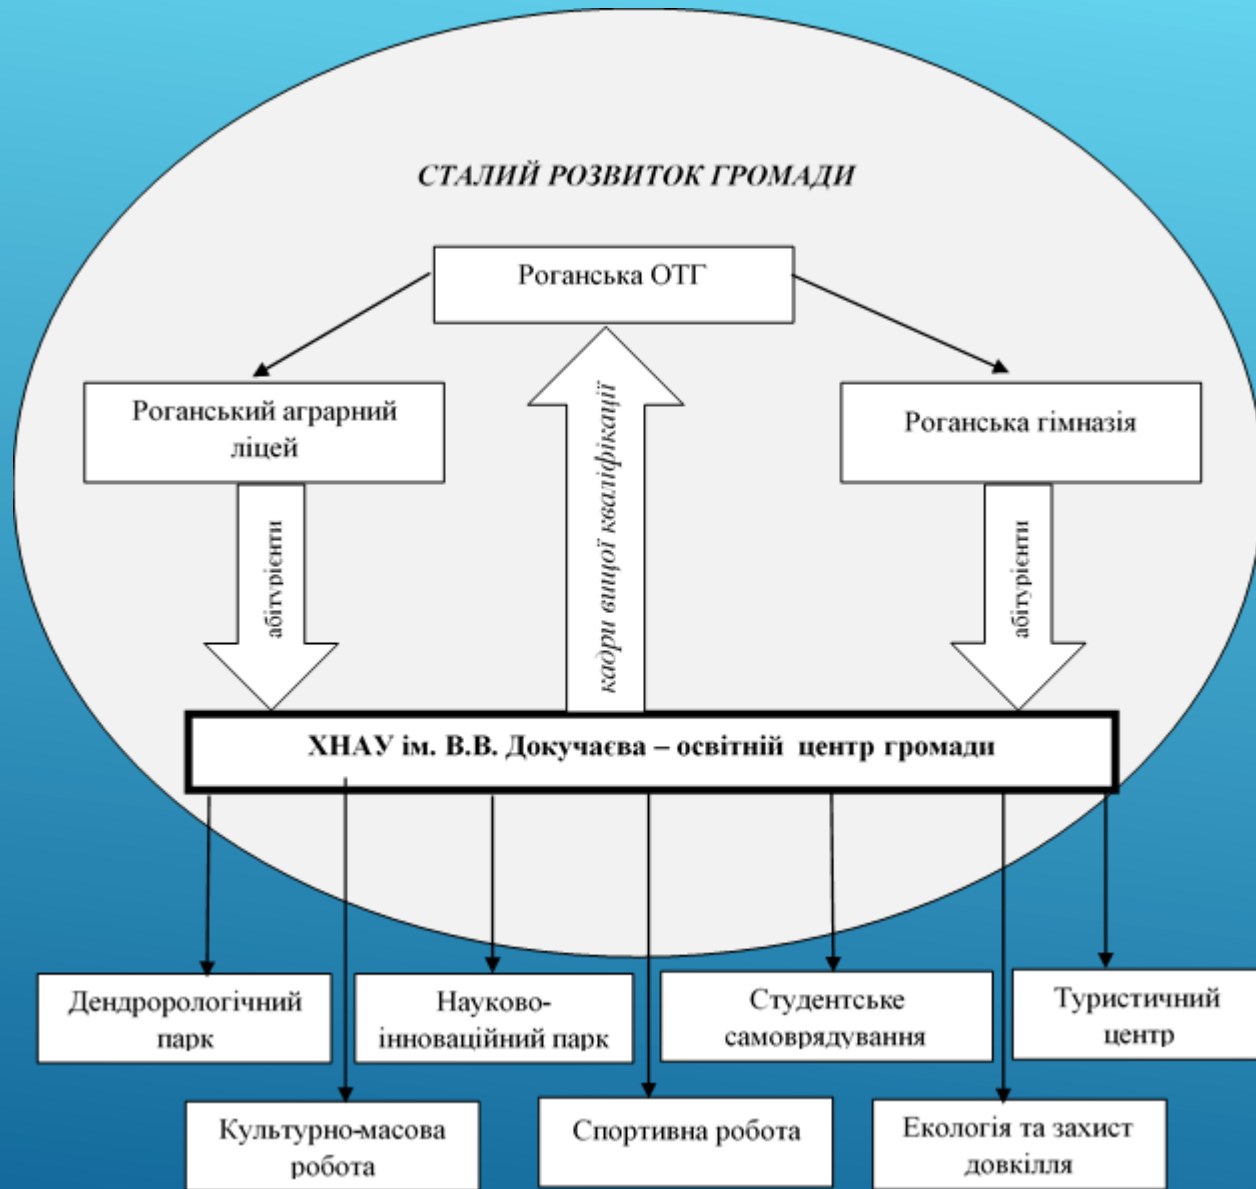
СТАЛИЙ РОЗВИТОК ГРОМАДИ

Роганська ОТГ

Роганський аграрний ліцей

кадри вищої кваліфікації

Роганська гімназія

абітурієнти

абітурієнти

ХНАУ ім. В.В. Докучаєва – освітній центр громади

Дендрорологічний парк

Науково-інноваційний парк

Студентське самоврядування

Туристичний центр

Культурно-масова робота

Спортивна робота

Екологія та захист довкілля